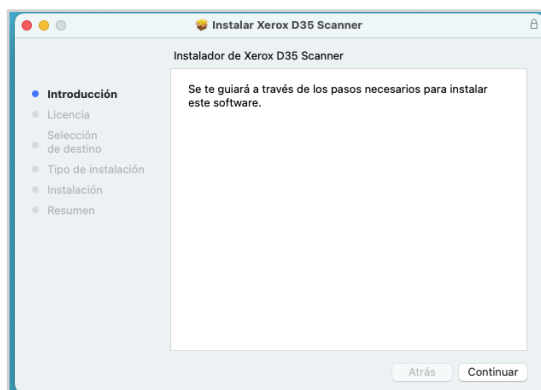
Instalar Xerox D35 Scanner

Instalador de Xerox D35 Scanner

Introducción
Licencia
Selección de destino
Tipo de instalación
Instalación
Resumen

Se te guiará a través de los pasos necesarios para instalar este software.

Atrás
Continuar